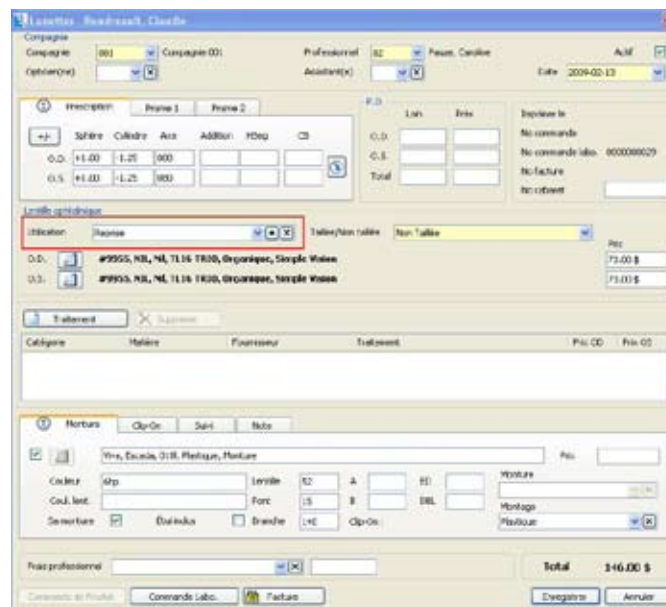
Lunettes Rembrault, Claude

Compagnie
Compagnie 001 Compagnie 001
Professionnel 82 Fauze, Caroline
Actif
Option(s)(ne)
Assistant(e)
Date 2009-02-13

Prescription Prisme 1 Prisme 2
+/- Sphère Cylindre Axe Addition Hauteur CB
O.D. +1.00 -1.25 000
O.S. +1.00 -1.25 000

P.D.
Loin Près
O.D.
O.S.
Total

Imprimer le
No commande
No commande labo. 0000000029
No facture
No cabaret

Lentille ophtalmique
Utilisation Reprise
Taillée/Non taillée Non Taillée
Prix
O.D. #9955, NIL, Nil, TL16 TR30, Organique, Simple Vision 73.00 $
O.S. #9955, NIL, Nil, TL16 TR30, Organique, Simple Vision 73.00 $

Traitement Supprimer
Catégorie Matière Fournisseur Traitement Prix OD Prix OS

Monture Clip-On Suivi Note
Yves, Escada, 018, Plastique, Monture
Prix
Couleur 6hp
Coul. lent.
Sa monture
Équivalent
Lentille 52
Pont 15
Branche 140
A
B
ED
DBL
Clip-On
Monture
Montage
Plastique

Frais professionnel
Total 146.00 $

Commande de Produit Commande Labo. Facture Enregistrer Annuler